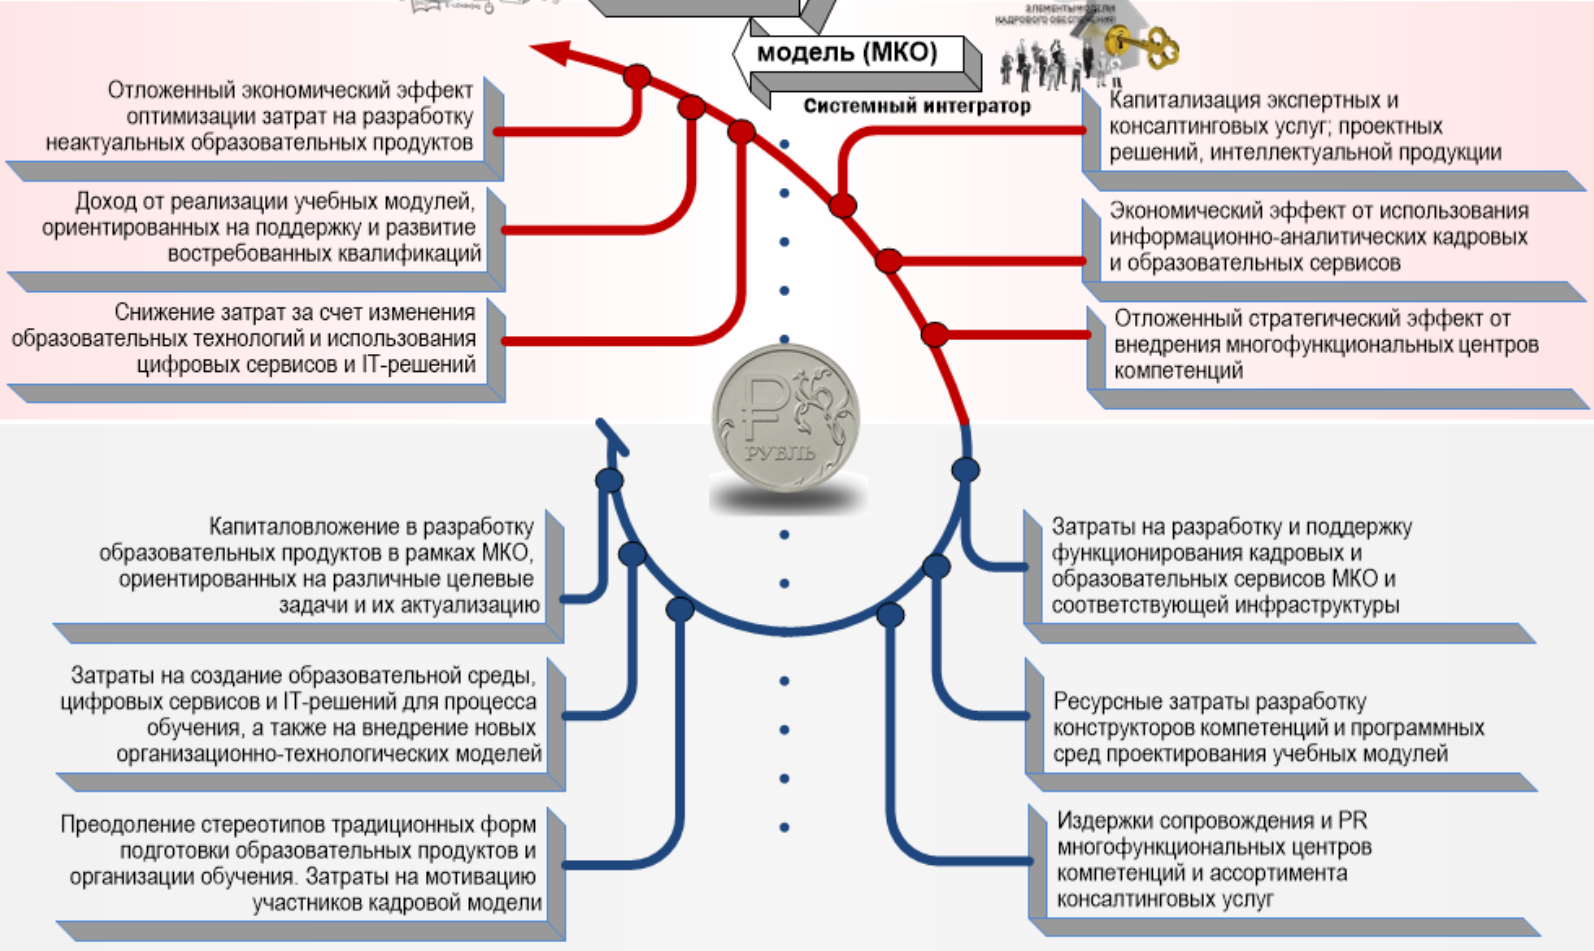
модель (МКО)

Системный интегратор

элементы модели кадрового обеспечения

Отложенный экономический эффект оптимизации затрат на разработку неактуальных образовательных продуктов

Доход от реализации учебных модулей, ориентированных на поддержку и развитие востребованных квалификаций

Снижение затрат за счет изменения образовательных технологий и использования цифровых сервисов и IT-решений

Капитализация экспертных и консалтинговых услуг; проектных решений, интеллектуальной продукции

Экономический эффект от использования информационно-аналитических кадровых и образовательных сервисов

Отложенный стратегический эффект от внедрения многофункциональных центров компетенций

РУБЛЬ

Капиталовложение в разработку образовательных продуктов в рамках МКО, ориентированных на различные целевые задачи и их актуализацию

Затраты на создание образовательной среды, цифровых сервисов и IT-решений для процесса обучения, а также на внедрение новых организационно-технологических моделей

Преодоление стереотипов традиционных форм подготовки образовательных продуктов и организации обучения. Затраты на мотивацию участников кадровой модели

Затраты на разработку и поддержку функционирования кадровых и образовательных сервисов МКО и соответствующей инфраструктуры

Ресурсные затраты разработку конструкторов компетенций и программных сред проектирования учебных модулей

Издержки сопровождения и PR многофункциональных центров компетенций и ассортимента консалтинговых услуг